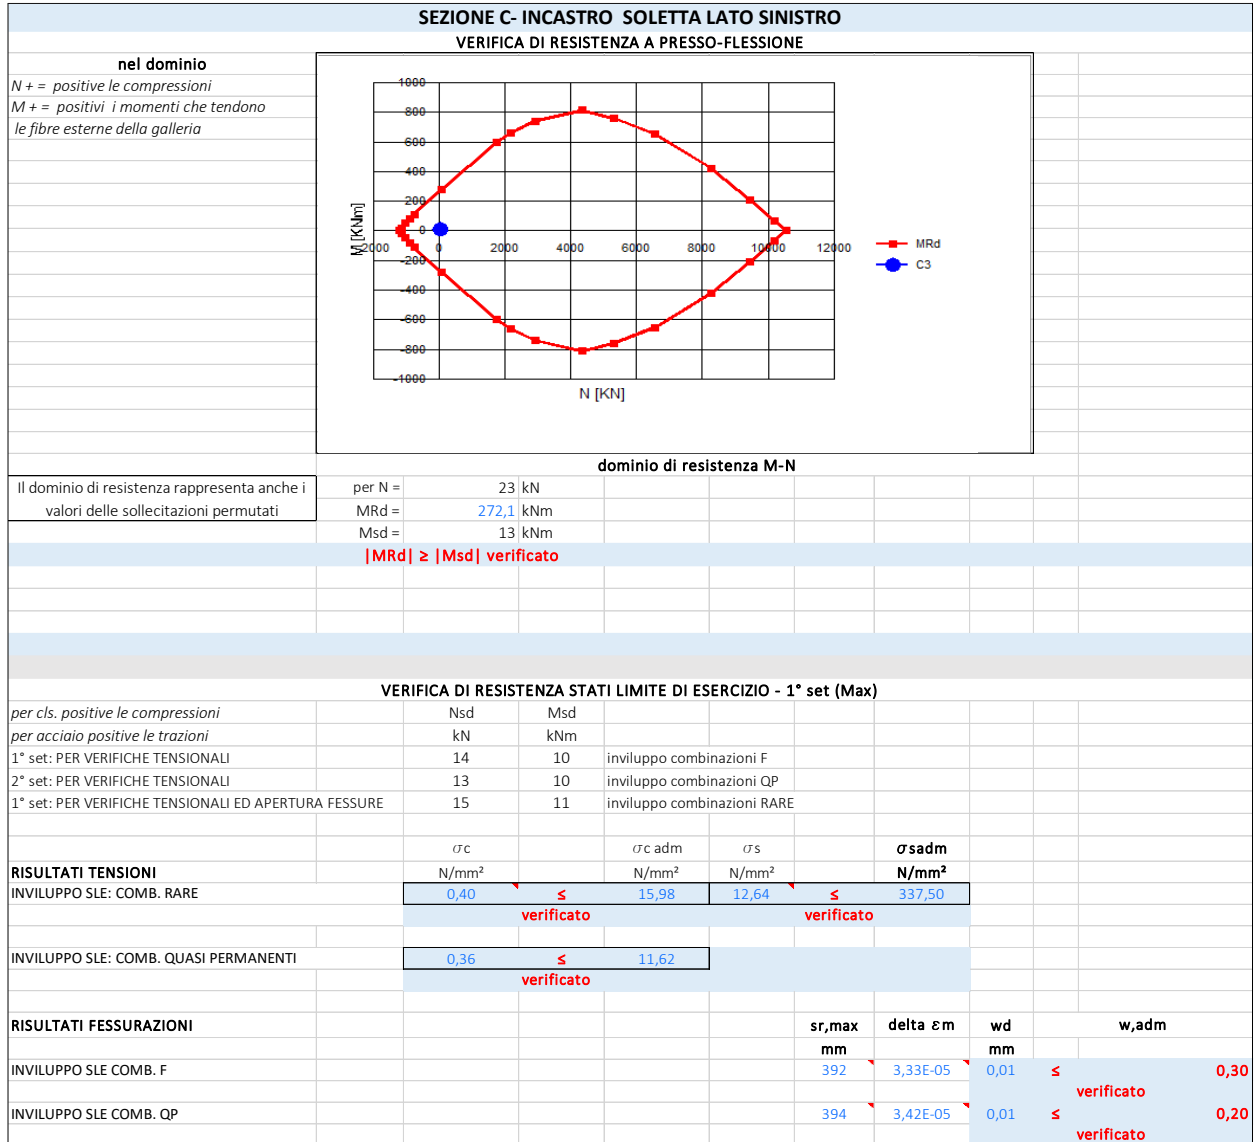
SEZIONE C- INCASTRO SOLETTA LATO SINISTRO

VERIFICA DI RESISTENZA A PRESSO-FLESSIONE

nel dominio

N + = positive le compressioni

M + = positivi i momenti che tendono le fibre esterne della galleria

1000
800
600
400
200
0
-200
-400
-600
-800
-1000

M [KNm]

-2000 0 2000 4000 6000 8000 10000 12000

N [KN]

MRd
C3

dominio di resistenza M-N

Il dominio di resistenza rappresenta anche i valori delle sollecitazioni permutati

| | | |
|---|---|---|
| per N = | 23 | kN |
| MRd = | 272,1 | kNm |
| Msd = | 13 | kNm |

|MRd| ≥ |Msd| verificato

VERIFICA DI RESISTENZA STATI LIMITE DI ESERCIZIO - 1° set (Max)

| | Nsd | Msd | |
|---|---|---|---|
| per cls. positive le compressioni | | | |
| per acciaio positive le trazioni | kN | kNm | |
| 1° set: PER VERIFICHE TENSIONALI | 14 | 10 | inviluppo combinazioni F |
| 2° set: PER VERIFICHE TENSIONALI | 13 | 10 | inviluppo combinazioni QP |
| 1° set: PER VERIFICHE TENSIONALI ED APERTURA FESSURE | 15 | 11 | inviluppo combinazioni RARE |

| | $\sigma$c | | $\sigma$c adm | $\sigma$s | | $\sigma$sadm |
|---|---|---|---|---|---|---|
| RISULTATI TENSIONI | N/mm² | | N/mm² | N/mm² | | N/mm² |
| INVILUPPO SLE: COMB. RARE | 0,40 | ≤ | 15,98 | 12,64 | ≤ | 337,50 |
| | | verificato | | | verificato | |
| INVILUPPO SLE: COMB. QUASI PERMANENTI | 0,36 | ≤ | 11,62 | | | |
| | | verificato | | | | |

| RISULTATI FESSURAZIONI | sr,max | delta $\varepsilon$m | wd | | w,adm |
|---|---|---|---|---|---|
| | mm | | mm | | |
| INVILUPPO SLE COMB. F | 392 | 3,33E-05 | 0,01 | ≤ | 0,30 |
| | | | | verificato | |
| INVILUPPO SLE COMB. QP | 394 | 3,42E-05 | 0,01 | ≤ | 0,20 |
| | | | | verificato | |